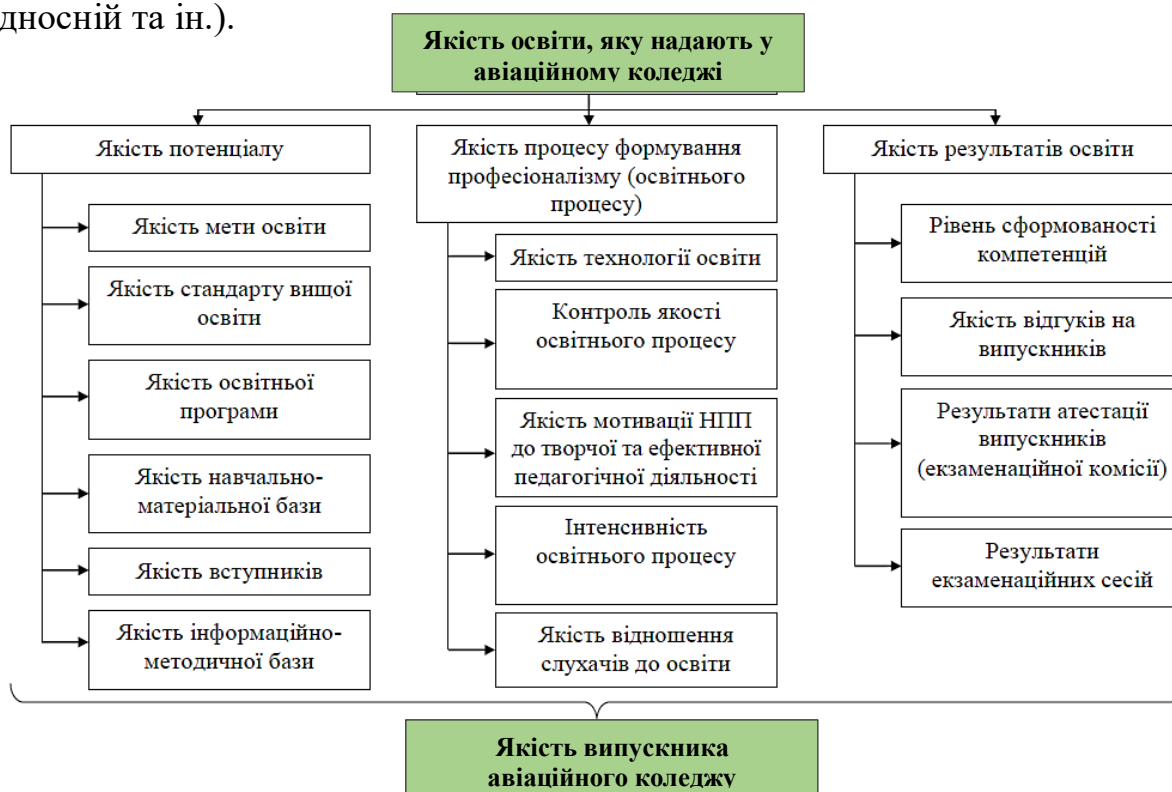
дносній та ін.).

Якість освіти, яку надають у авіаційному коледжі

Якість потенціалу

Якість мети освіти

Якість стандарту вищої освіти

Якість освітньої програми

Якість навчально-матеріальної бази

Якість вступників

Якість інформаційно-методичної бази

Якість процесу формування професіоналізму (освітнього процесу)

Якість технології освіти

Контроль якості освітнього процесу

Якість мотивації НПП до творчої та ефективної педагогічної діяльності

Інтенсивність освітнього процесу

Якість відношення слухачів до освіти

Якість результатів освіти

Рівень сформованості компетенцій

Якість відгуків на випускників

Результати атестації випускників (екзаменаційної комісії)

Результати екзаменаційних сесій

Якість випускника авіаційного коледжу